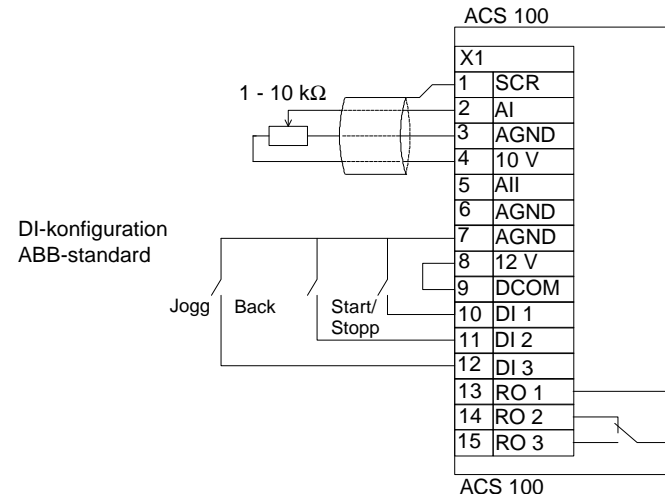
ACS 100

1 - 10 kΩ

DI-konfiguration
ABB-standard

Jogg Back Start/ Stopp

| X1 | |
|---|---|
| 1 | SCR |
| 2 | AI |
| 3 | AGND |
| 4 | 10 V |
| 5 | AII |
| 6 | AGND |
| 7 | AGND |
| 8 | 12 V |
| 9 | DCOM |
| 10 | DI 1 |
| 11 | DI 2 |
| 12 | DI 3 |
| 13 | RO 1 |
| 14 | RO 2 |
| 15 | RO 3 |

ACS 100